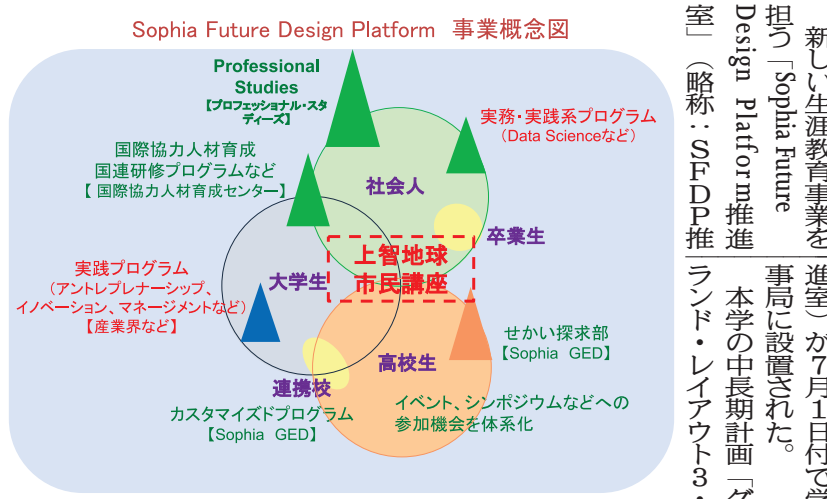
Sophia Future Design Platform 事業概念図

Professional Studies
【プロフェッショナル・スタディーズ】

実務・実践系プログラム
（Data Scienceなど）

国際協力人材育成
国連研修プログラムなど
【 国際協力人材育成センター】

社会人

卒業生

上智地球市民講座

実践プログラム
（アントレプレナーシップ、イノベーション、マネージメントなど）
【産業界など】

大学生

せかい探求部
【Sophia GED】

高校生

連携校

カスタマイズドプログラム
【Sophia GED】

イベント、シンポジウムなどへの参加機会を体系化

新しい生涯教育事業を担う「Sophia Future Design Platform推進室」（略称：SFDP推進室）が7月1日付で学事局に設置された。

本学の中長期計画「グランド・レイアウト3・